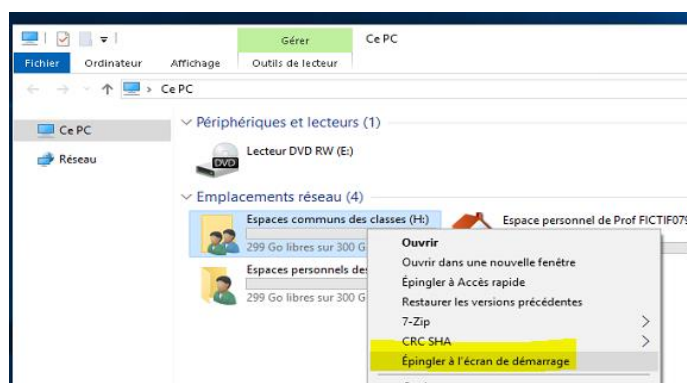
Gérer
Ce PC
Fichier
Ordinateur
Affichage
Outils de lecteur
Ce PC
Ce PC
Réseau
Périphériques et lecteurs (1)
Lecteur DVD RW (E:)
DVD
Emplacements réseau (4)
Espaces communs des classes (H:)
299 Go libres sur 300 G
Espace personnel de Prof FICTIF07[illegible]
Espaces personnels des
299 Go libres sur 300 G
Ouvrir
Ouvrir dans une nouvelle fenêtre
Épingler à Accès rapide
Restaurer les versions précédentes
7-Zip
CRC SHA
Épingler à l'écran de démarrage